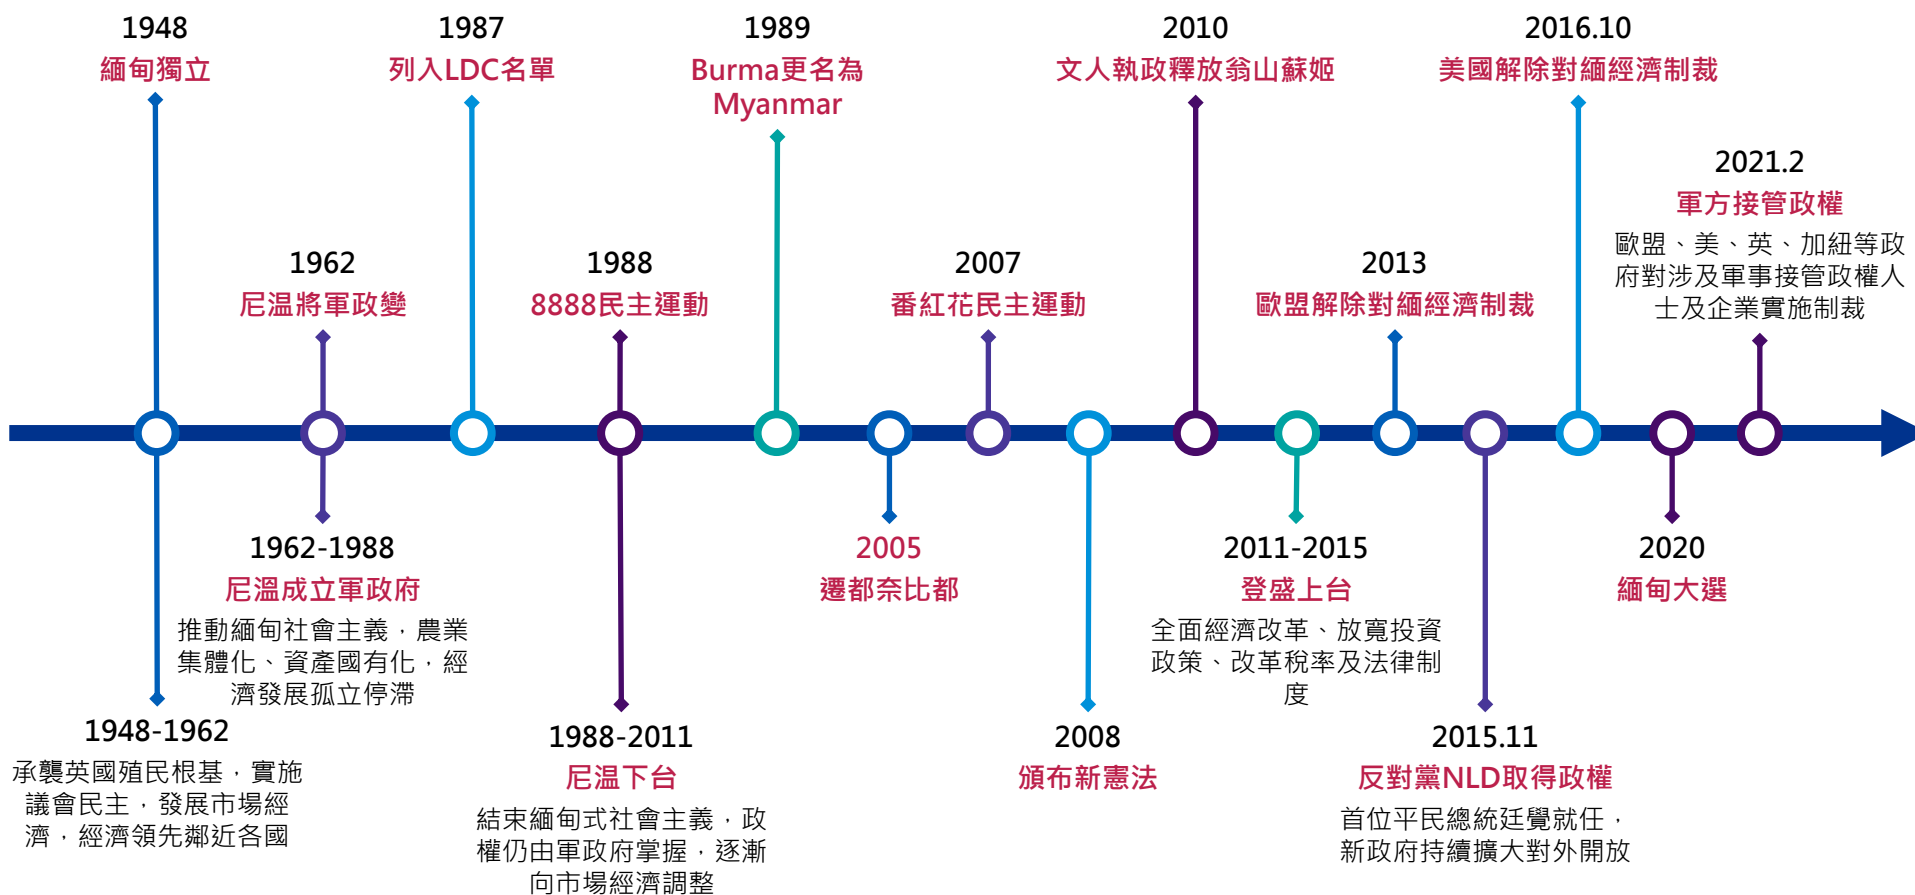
1948
緬甸獨立

1987
列入LDC名單

1989
Burma更名為Myanmar

2010
文人執政釋放翁山蘇姬

2016.10
美國解除對緬經濟制裁

2021.2
軍方接管政權
歐盟、美、英、加紐等政府對涉及軍事接管政權人士及企業實施制裁

1962
尼溫將軍政變

1988
8888民主運動

2007
番紅花民主運動

2013
歐盟解除對緬經濟制裁

1962-1988
尼溫成立軍政府
推動緬甸社會主義，農業集體化、資產國有化，經濟發展孤立停滯

2005
遷都奈比都

2011-2015
登盛上台
全面經濟改革、放寬投資政策、改革稅率及法律制度

2020
緬甸大選

1948-1962
承襲英國殖民根基，實施議會民主，發展市場經濟，經濟領先鄰近各國

1988-2011
尼溫下台
結束緬甸式社會主義，政權仍由軍政府掌握，逐漸向市場經濟調整

2008
頒布新憲法

2015.11
反對黨NLD取得政權
首位平民總統廷覺就任，新政府持續擴大對外開放